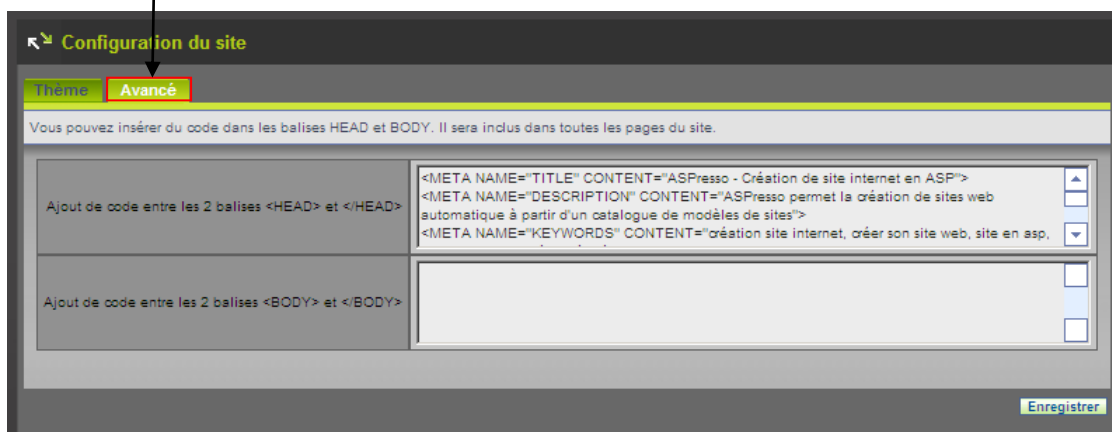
Configuration du site

Thème
Avancé

Vous pouvez insérer du code dans les balises HEAD et BODY. Il sera inclus dans toutes les pages du site.

| Ajout de code entre les 2 balises <HEAD> et </HEAD> | <META NAME="TITLE" CONTENT="ASPresso - Création de site internet en ASP"> <META NAME="DESCRIPTION" CONTENT="ASPresso permet la création de sites web automatique à partir d'un catalogue de modèles de sites"> <META NAME="KEYWORDS" CONTENT="création site internet, créer son site web, site en asp, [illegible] |
|---|---|
| Ajout de code entre les 2 balises <BODY> et </BODY> | |

Enregistrer